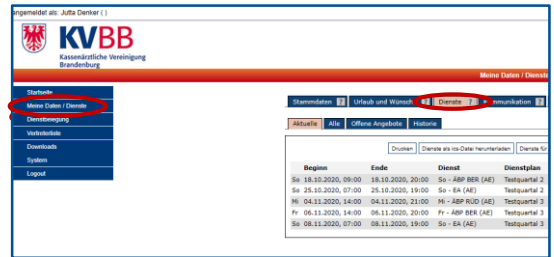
angemeldet als: Jutta Denker ( )

KVBB
Kassenärztliche Vereinigung Brandenburg

Meine Daten / Dienst

Startseite
Meine Daten / Dienste
Dienstbelegung
Vertreterliste
Downloads
System
Logout

Stammdaten ? | Urlaub und Wünsch ? | Dienste ? | ommunikation ?

Aktuelle | Alle | Offene Angebote | Historie

Drucken | Dienste als ics-Datei herunterladen | Dienste für

| | Beginn | Ende | Dienst | Dienstplan |
|---|---|---|---|---|
| So | 18.10.2020, 09:00 | 18.10.2020, 20:00 | So - ÄBP BER (AE) | Testquartal 2 |
| So | 25.10.2020, 07:00 | 25.10.2020, 19:00 | So - EA (AE) | Testquartal 2 |
| Mi | 04.11.2020, 14:00 | 04.11.2020, 21:00 | Mi - ÄBP RÜD (AE) | Testquartal 3 |
| Fr | 06.11.2020, 14:00 | 06.11.2020, 20:00 | Fr - ÄBP BER (AE) | Testquartal 3 |
| So | 08.11.2020, 07:00 | 08.11.2020, 19:00 | So - EA (AE) | Testquartal 3 |